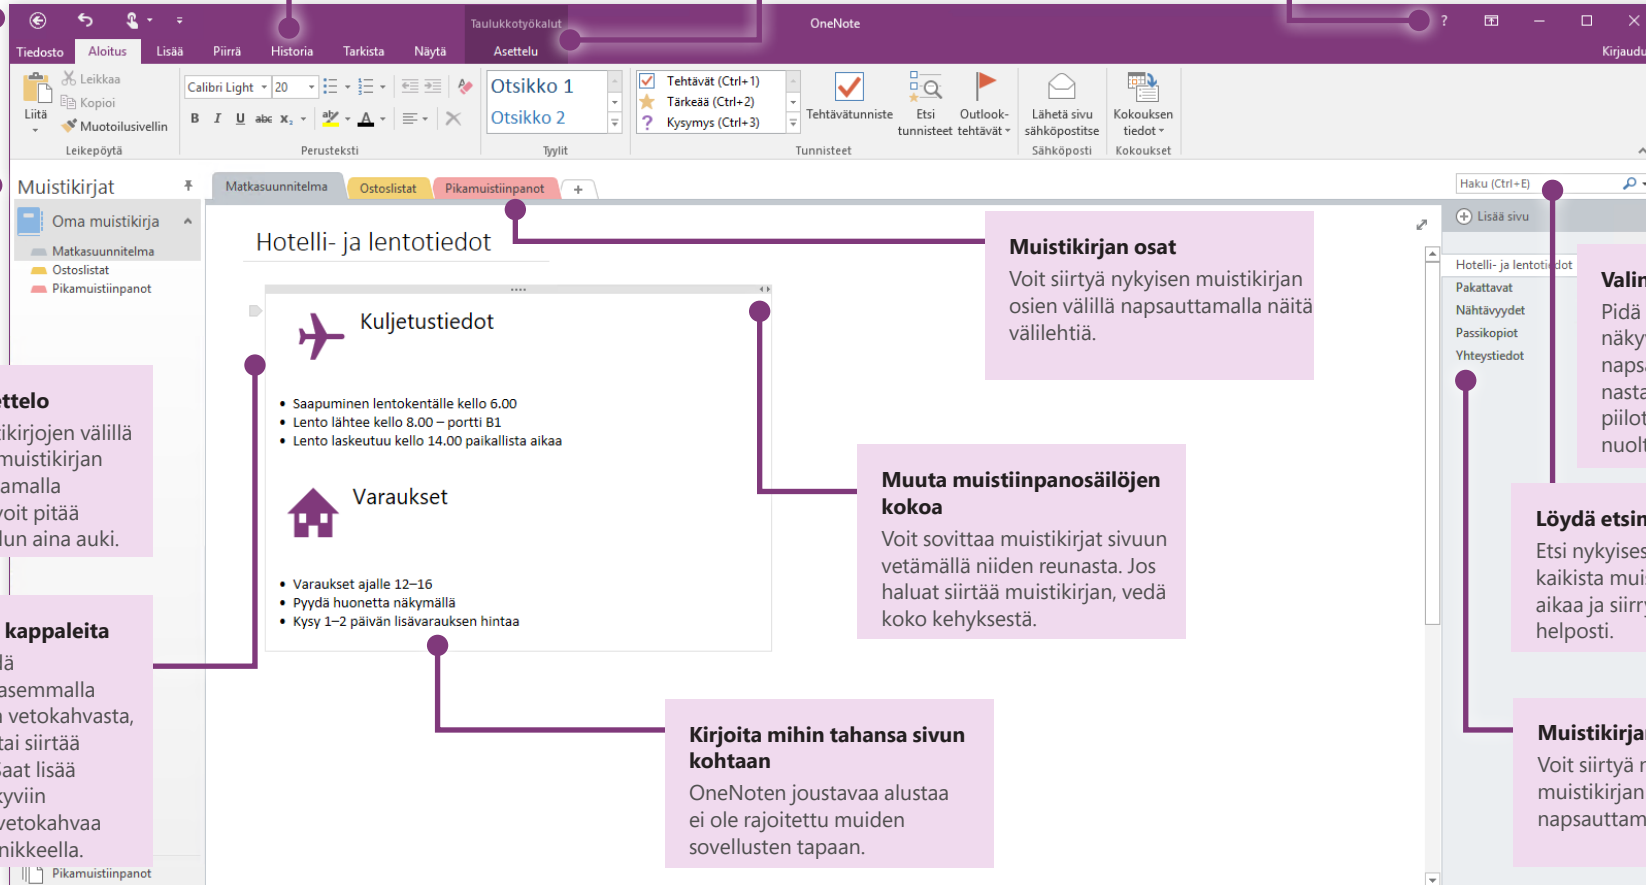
Taulukkotyökalut OneNote ? Kirjaudu

Tiedosto Aloitus Lisää Piirrä Historia Tarkista Näytä Asettelu

Liitä Leikkaa Kopioi Muotoilusivellin Leikepöytä

Calibri Light 20 B I U abc $x_2$ A Perusteksti

Otsikko 1 Otsikko 2 Tyylit

Tehtävät (Ctrl+1) Tärkeää (Ctrl+2) Kysymys (Ctrl+3) Tehtävätunniste Etsi tunnisteet Outlook-tehtävät Tunnisteet

Lähetä sivu sähköpostitse Sähköposti

Kokouksen tiedot Kokoukset

Muistikirjat

Oma muistikirja

Matkasuunnitelma
Ostoslistat
Pikamuistiinpanot

Matkasuunnitelma Ostoslistat Pikamuistiinpanot +

Haku (Ctrl+E)

Lisää sivu

Hotelli- ja lentotiedot
Pakattavat
Nähtävyydet
Passikopiot
Yhteystiedot

Hotelli- ja lentotiedot

Kuljetustiedot

• Saapuminen lentokentälle kello 6.00
• Lento lähtee kello 8.00 – portti B1
• Lento laskeutuu kello 14.00 paikallista aikaa

Varaukset

• Varaukset ajalle 12–16
• Pyydä huonetta näkymällä
• Kysy 1–2 päivän lisävarauksen hintaa

Muistikirjan osat
Voit siirtyä nykyisen muistikirjan osien välillä napsauttamalla näitä välilehtiä.

Muuta muistiinpanosäilöjen kokoa
Voit sovittaa muistikirjat sivuun vetämällä niiden reunasta. Jos haluat siirtää muistikirjan, vedä koko kehyksestä.

Kirjoita mihin tahansa sivun kohtaan
OneNoten joustavaa alustaa ei ole rajoitettu muiden sovellusten tapaan.

ttelo
ikirjojen välillä muistikirjan amalla oit pitää lun aina auki.

kappaleita
lä asemmalla vetokahvasta, tai siirtää aat lisää yviin etokahvaa nikkeella.

Valin
Pidä näky naps nasta piilot nuolt

Löydä etsin
Etsi nykyises kaikista mui aikaa ja siirr helposti.

Muistikirja
Voit siirtyä n muistikirjan napsauttam

Pikamuistiinpanot